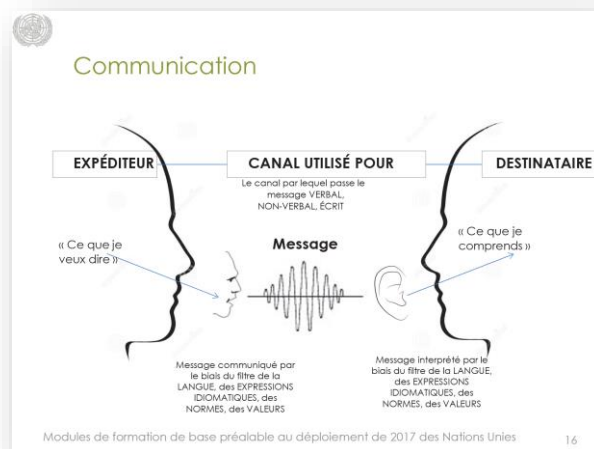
Communication

EXPÉDITEUR

CANAL UTILISÉ POUR

DESTINATAIRE

Le canal par lequel passe le message VERBAL, NON-VERBAL, ÉCRIT

« Ce que je veux dire »

Message

« Ce que je comprends »

Message communiqué par le biais du filtre de la LANGUE, des EXPRESSIONS IDIOMATIQUES, des NORMES, des VALEURS

Message interprété par le biais du filtre de la LANGUE, des EXPRESSIONS IDIOMATIQUES, des NORMES, des VALEURS

Modules de formation de base préalable au déploiement de 2017 des Nations Unies

16